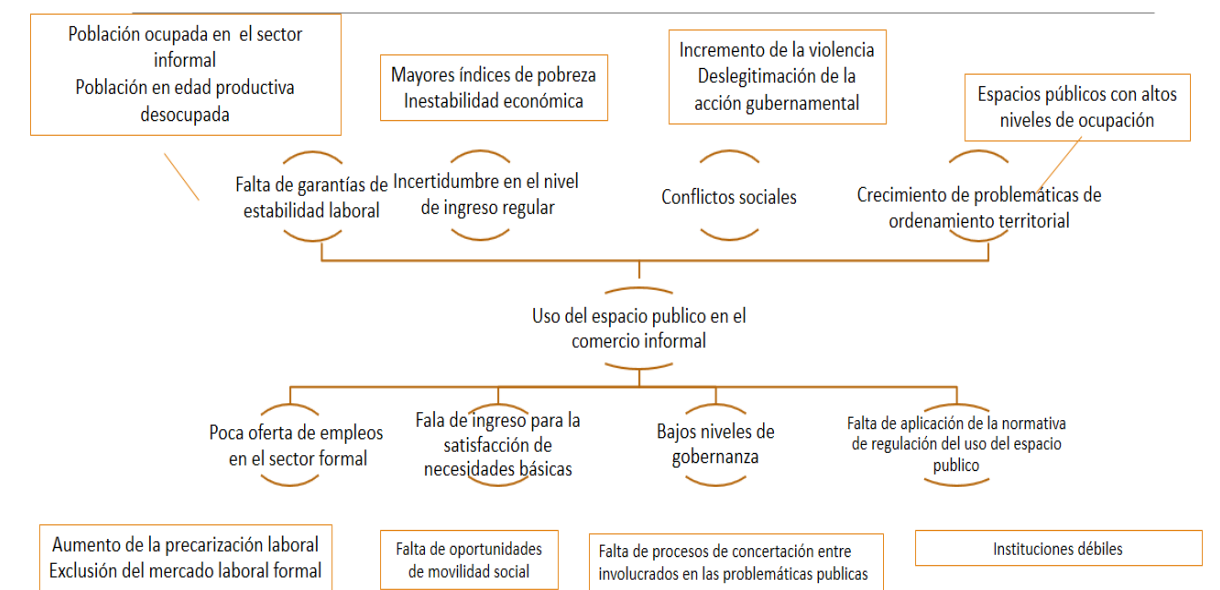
Población ocupada en el sector informal
Población en edad productiva desocupada

Mayores índices de pobreza
Inestabilidad económica

Incremento de la violencia
Deslegitimación de la acción gubernamental

Espacios públicos con altos niveles de ocupación

Falta de garantías de estabilidad laboral

Incertidumbre en el nivel de ingreso regular

Conflictos sociales

Crecimiento de problemáticas de ordenamiento territorial

Uso del espacio publico en el comercio informal

Poca oferta de empleos en el sector formal

Fala de ingreso para la satisfacción de necesidades básicas

Bajos niveles de gobernanza

Falta de aplicación de la normativa de regulación del uso del espacio publico

Aumento de la precarización laboral
Exclusión del mercado laboral formal

Falta de oportunidades de movilidad social

Falta de procesos de concertación entre involucrados en las problemáticas publicas

Instituciones débiles